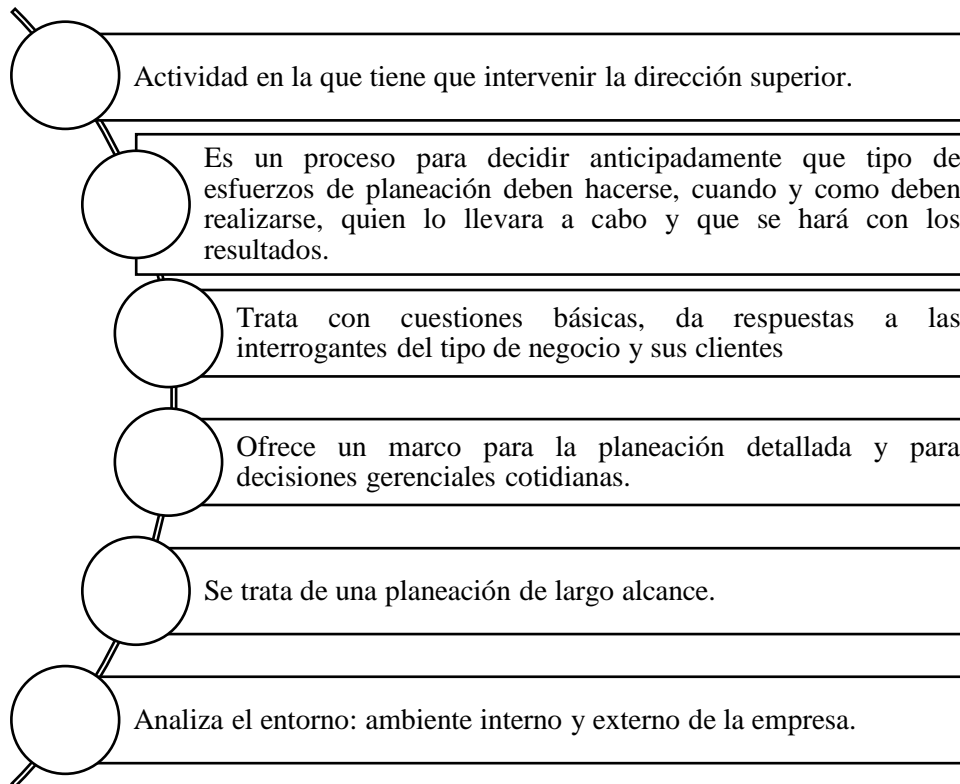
Actividad en la que tiene que intervenir la dirección superior.

Es un proceso para decidir anticipadamente que tipo de esfuerzos de planeación deben hacerse, cuando y como deben realizarse, quien lo llevara a cabo y que se hará con los resultados.

Trata con cuestiones básicas, da respuestas a las interrogantes del tipo de negocio y sus clientes

Ofrece un marco para la planeación detallada y para decisiones gerenciales cotidianas.

Se trata de una planeación de largo alcance.

Analiza el entorno: ambiente interno y externo de la empresa.